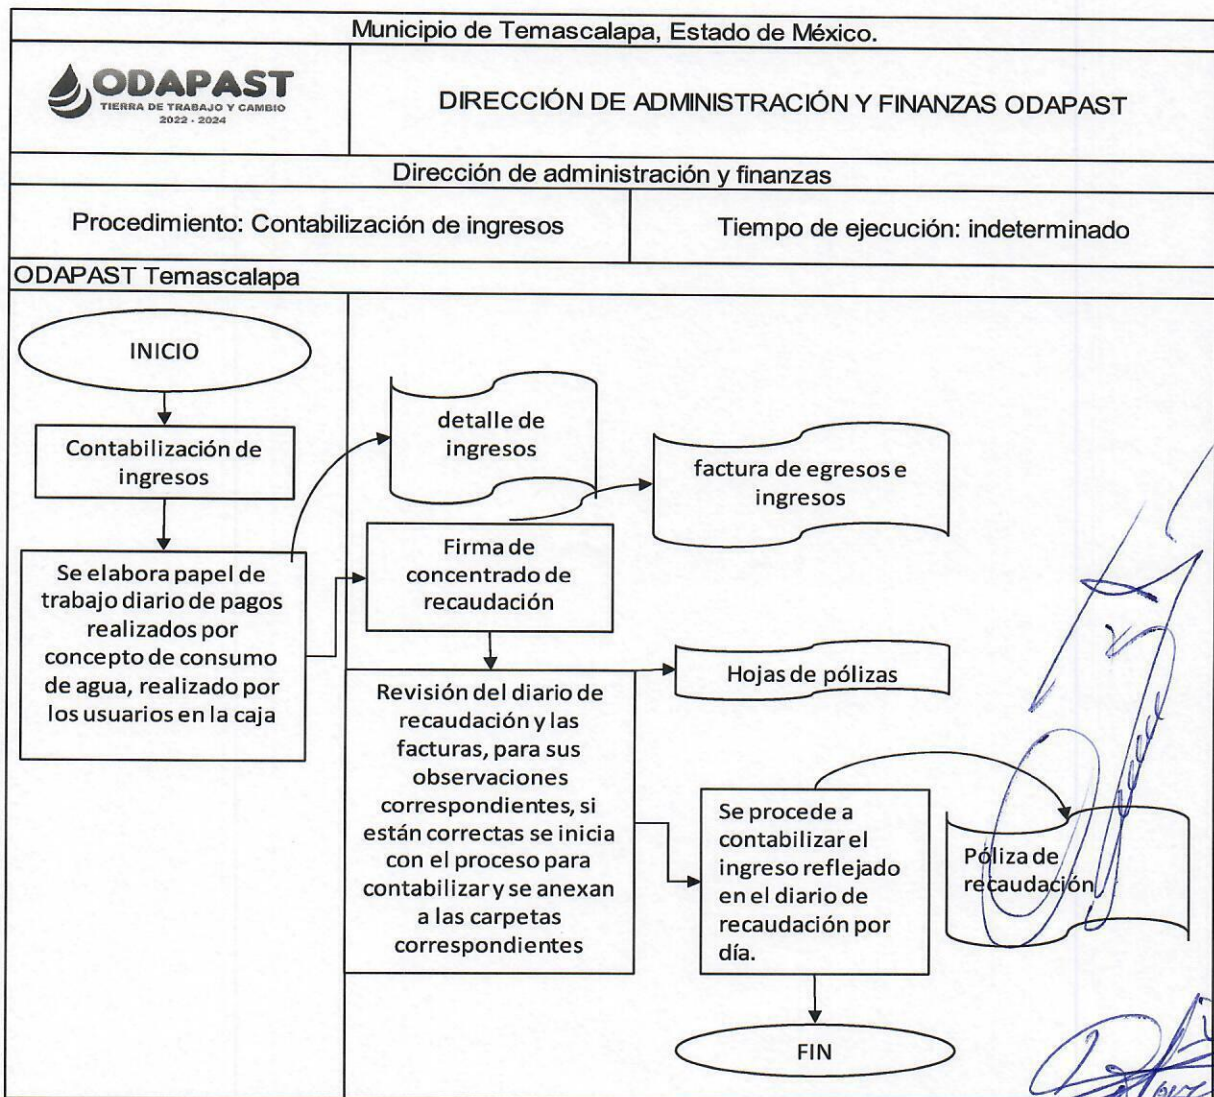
Municipio de Temascalapa, Estado de México.

ODAPAST
TIERRA DE TRABAJO Y CAMBIO
2022 - 2024

DIRECCIÓN DE ADMINISTRACIÓN Y FINANZAS ODAPAST

Dirección de administración y finanzas

Procedimiento: Contabilización de ingresos

Tiempo de ejecución: indeterminado

ODAPAST Temascalapa

INICIO

Contabilización de ingresos

Se elabora papel de trabajo diario de pagos realizados por concepto de consumo de agua, realizado por los usuarios en la caja

detalle de ingresos

factura de egresos e ingresos

Firma de concentrado de recaudación

Hojas de pólizas

Revisión del diario de recaudación y las facturas, para sus observaciones correspondientes, si están correctas se inicia con el proceso para contabilizar y se anexan a las carpetas correspondientes

Se procede a contabilizar el ingreso reflejado en el diario de recaudación por día.

Póliza de recaudación

FIN